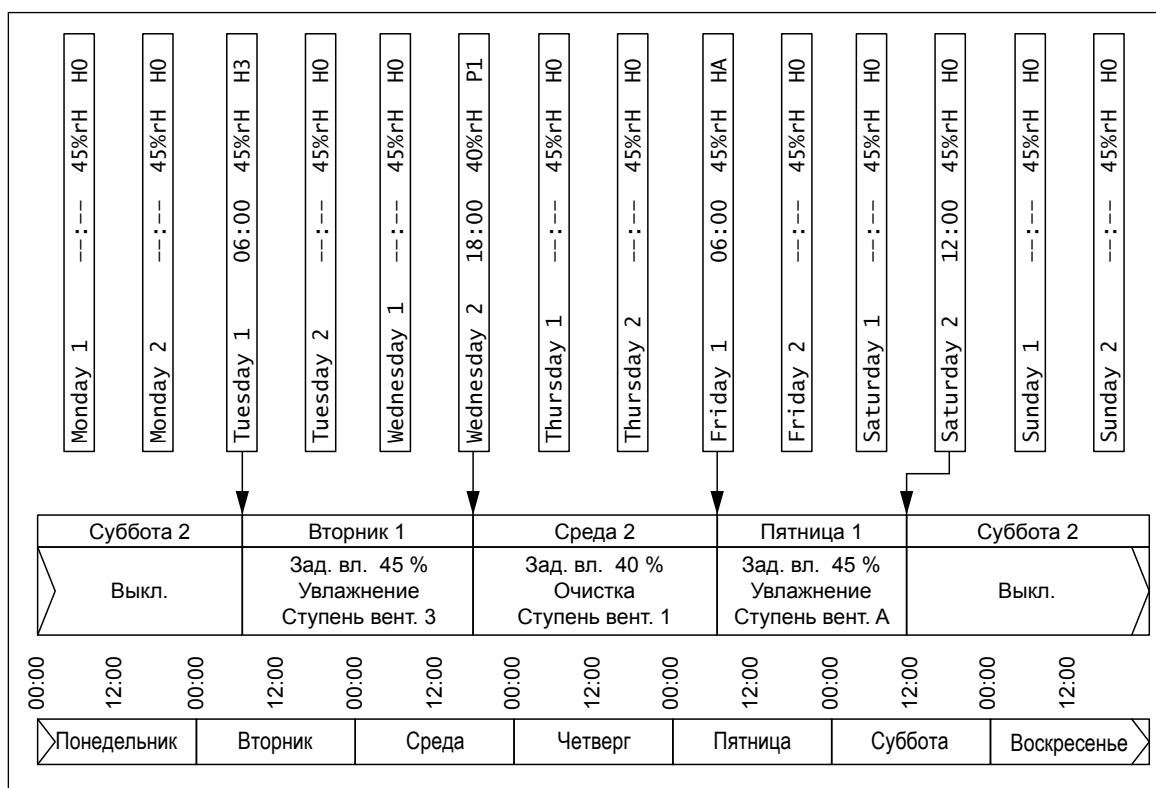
Monday 1 --:-- 45%rH H0

Monday 2 --:-- 45%rH H0

Tuesday 1 06:00 45%rH H3

Tuesday 2 --:-- 45%rH H0

Wednesday 1 --:-- 45%rH H0

Wednesday 2 18:00 40%rH P1

Thursday 1 --:-- 45%rH H0

Thursday 2 --:-- 45%rH H0

Friday 1 06:00 45%rH HA

Friday 2 --:-- 45%rH H0

Saturday 1 --:-- 45%rH H0

Saturday 2 12:00 45%rH H0

Sunday 1 --:-- 45%rH H0

Sunday 2 --:-- 45%rH H0

| Суббота 2 | Вторник 1 | Среда 2 | Пятница 1 | Суббота 2 |
|---|---|---|---|---|
| Выкл. | Зад. вл. 45 % Увлажнение Ступень вент. 3 | Зад. вл. 40 % Очистка Ступень вент. 1 | Зад. вл. 45 % Увлажнение Ступень вент. A | Выкл. |

00:00 12:00 00:00 12:00 00:00 12:00 00:00 12:00 00:00 12:00 00:00 12:00 00:00 12:00

| Понедельник | Вторник | Среда | Четверг | Пятница | Суббота | Воскресенье |
|---|---|---|---|---|---|---|